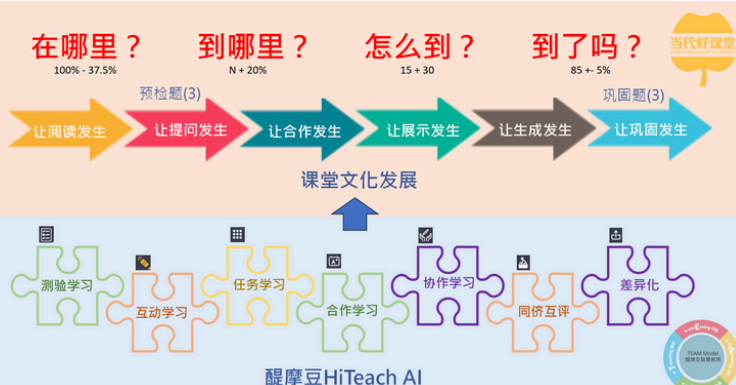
在哪里？
100% - 37.5%

到哪里？
N + 20%

怎么到？
15 + 30

到了吗？
85 +- 5%

当代好课堂

预检题(3)

巩固题(3)

让阅读发生
让提问发生
让合作发生
让展示发生
让生成发生
让巩固发生

课堂文化发展

测验学习
互动学习
任务学习
合作学习
协作学习
同侪互评
差异化

醍摩豆HiTeach AI

TEAM Model